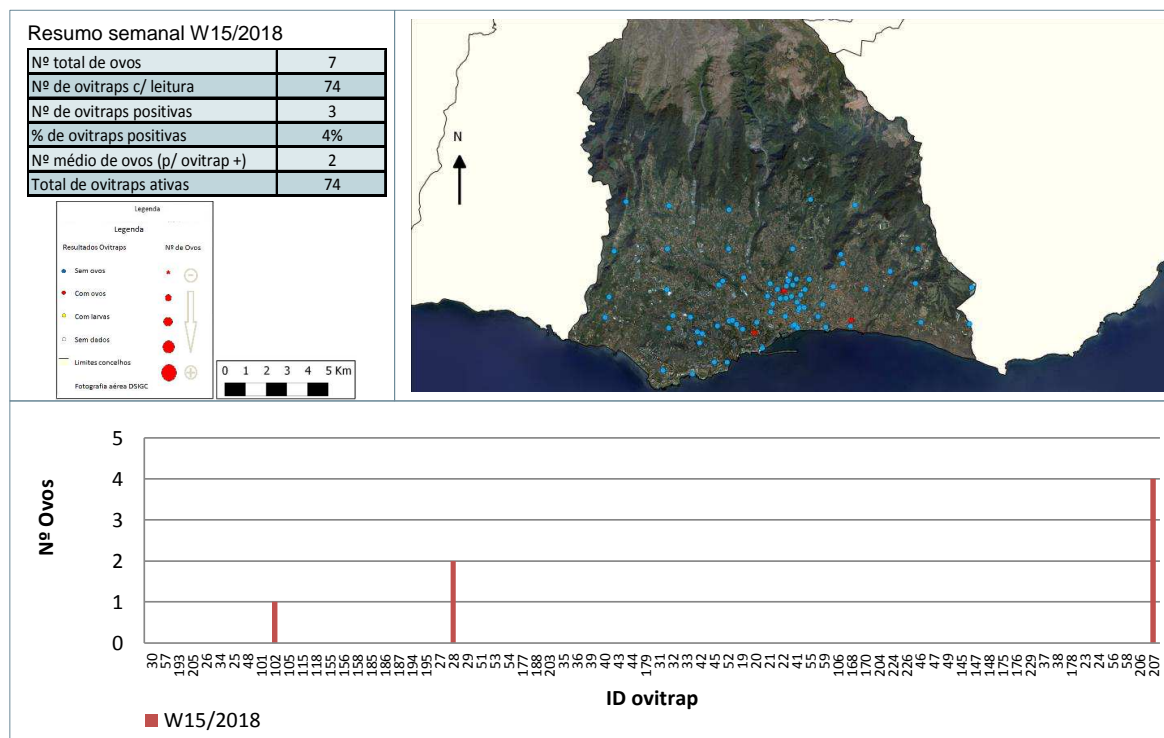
Resumo semanal W15/2018

| Nº total de ovos | 7 |
|---|---|
| Nº de ovitraps c/ leitura | 74 |
| Nº de ovitraps positivas | 3 |
| % de ovitraps positivas | 4% |
| Nº médio de ovos (p/ ovitrap +) | 2 |
| Total de ovitraps ativas | 74 |

Legenda
Legenda
Resultados Ovitraps
Nº de Ovos
Sem ovos
Com ovos
Com larvas
Sem dados
Limites concelhos
Fotografia aérea DSIGC

0 1 2 3 4 5 Km

N

5
4
3
2
1
0
Nº Ovos

30 57 193 205 26 34 48 102 105 118 155 156 185 187 194 27 28 51 53 54 177 188 203 35 36 39 40 43 44 179 31 32 33 42 45 52 19 20 21 22 41 55 59 106 168 170 204 226 46 47 145 147 148 176 229 37 38 178 23 24 56 58 206 207

ID ovitrap

W15/2018